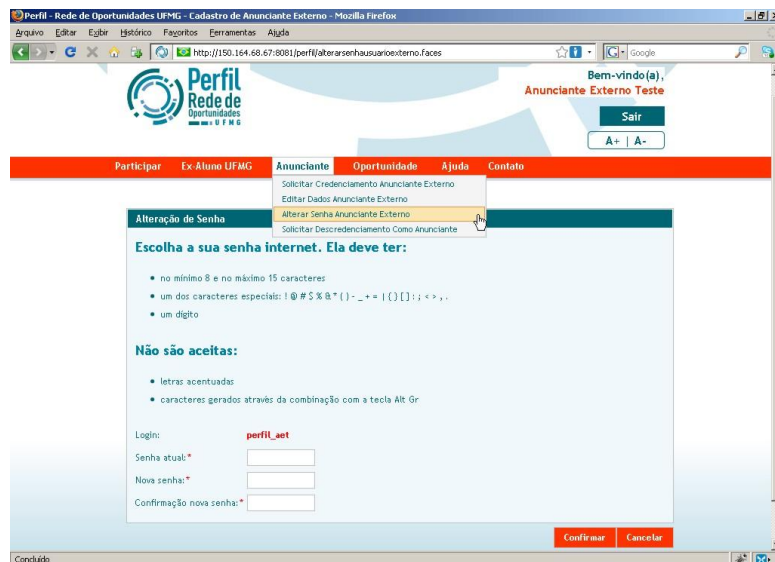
Perfil - Rede de Oportunidades UFMG - Cadastro de Anunciante Externo - Mozilla Firefox

Arquivo Editar Exibir Histórico Favoritos Ferramentas Ajuda

http://150.164.68.67:8081/perfil/alterarsenhausuarioexterno.faces

Google

Perfil Rede de Oportunidades UFMG

Bem-vindo(a), Anunciante Externo Teste

Sair

A+ | A-

Participar Ex-Aluno UFMG Anunciante Oportunidade Ajuda Contato

Solicitar Credenciamento Anunciante Externo
Editar Dados Anunciante Externo
Alterar Senha Anunciante Externo
Solicitar Descredenciamento Como Anunciante

Alteração de Senha

Escolha a sua senha internet. Ela deve ter:

• no mínimo 8 e no máximo 15 caracteres
• um dos caracteres especiais: ! @ # $ % & * ( ) - _ + = | { } [ ] : ; < > , .
• um dígito

Não são aceitas:

• letras acentuadas
• caracteres gerados através da combinação com a tecla Alt Gr

Login: perfil_aet

Senha atual:*

Nova senha:*

Confirmação nova senha:*

Confirmar Cancelar

Concluído